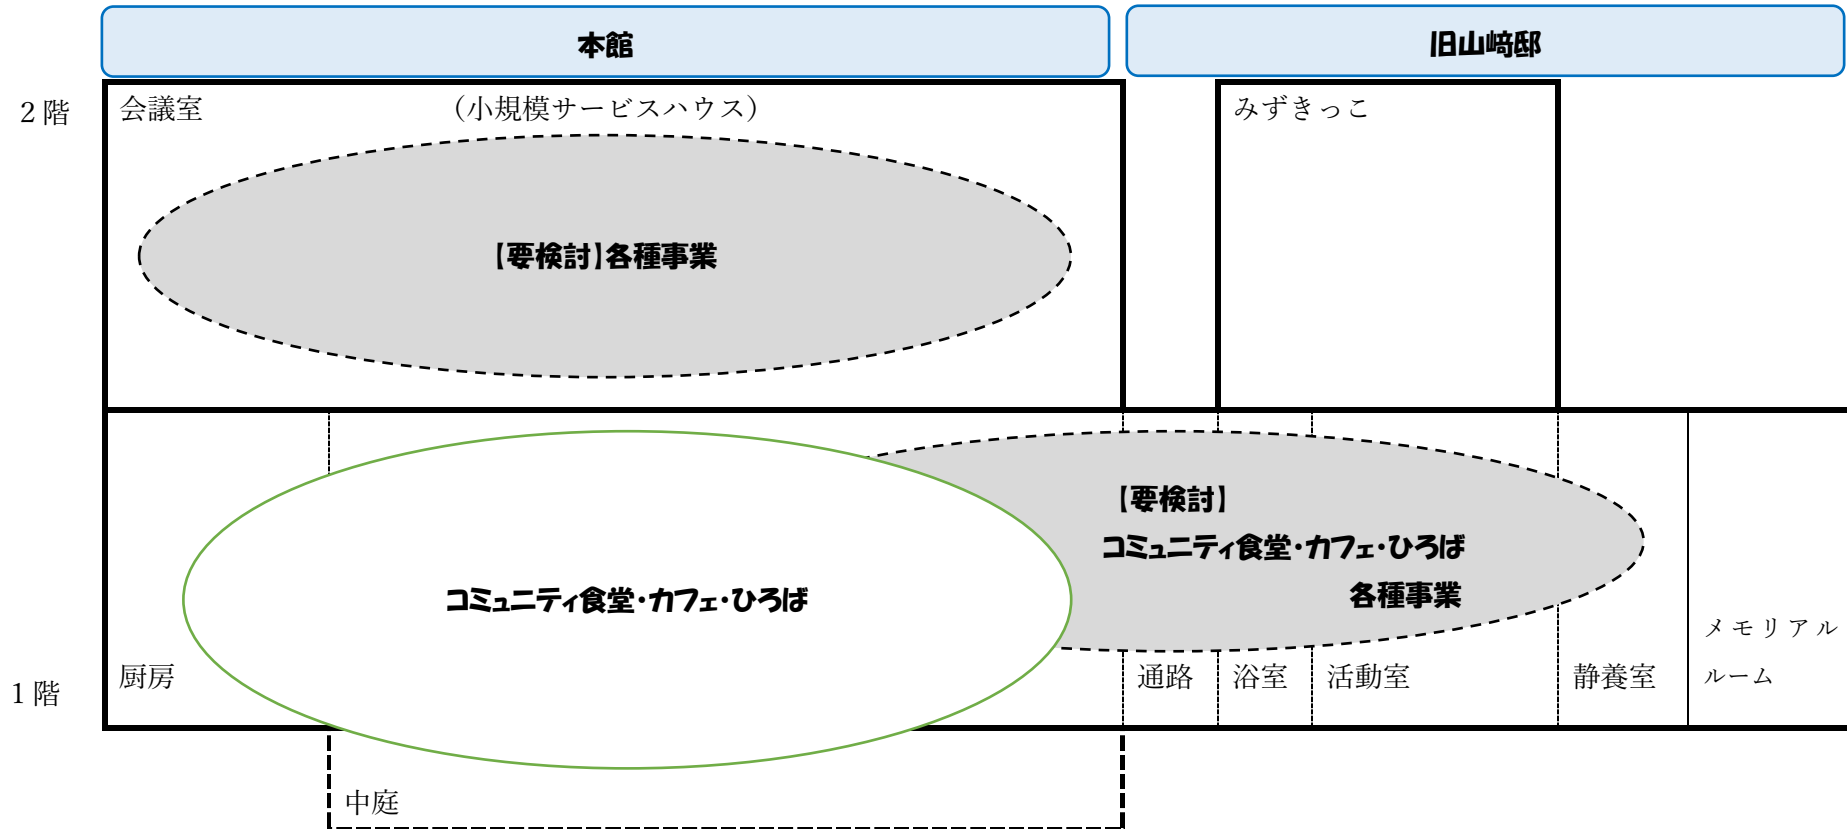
本館

旧山崎邸

2階

会議室

（小規模サービスハウス）

みずきっこ

【要検討】各種事業

【要検討】
コミュニティ食堂・カフェ・ひろば
各種事業

コミュニティ食堂・カフェ・ひろば

メモリアル
ルーム

1階

厨房

通路

浴室

活動室

静養室

中庭